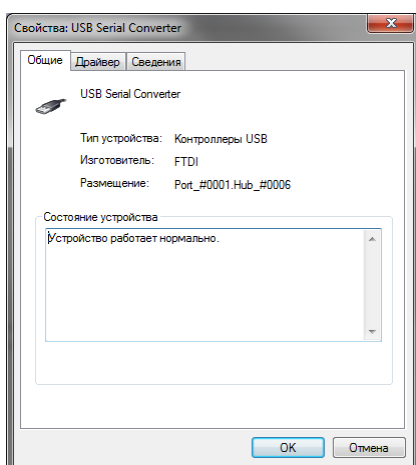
Свойства: USB Serial Converter

Общие | Драйвер | Сведения

USB Serial Converter

Тип устройства: Контроллеры USB
Изготовитель: FTDI
Размещение: Port_#0001.Hub_#0006

Состояние устройства
Устройство работает нормально.

OK | Отмена